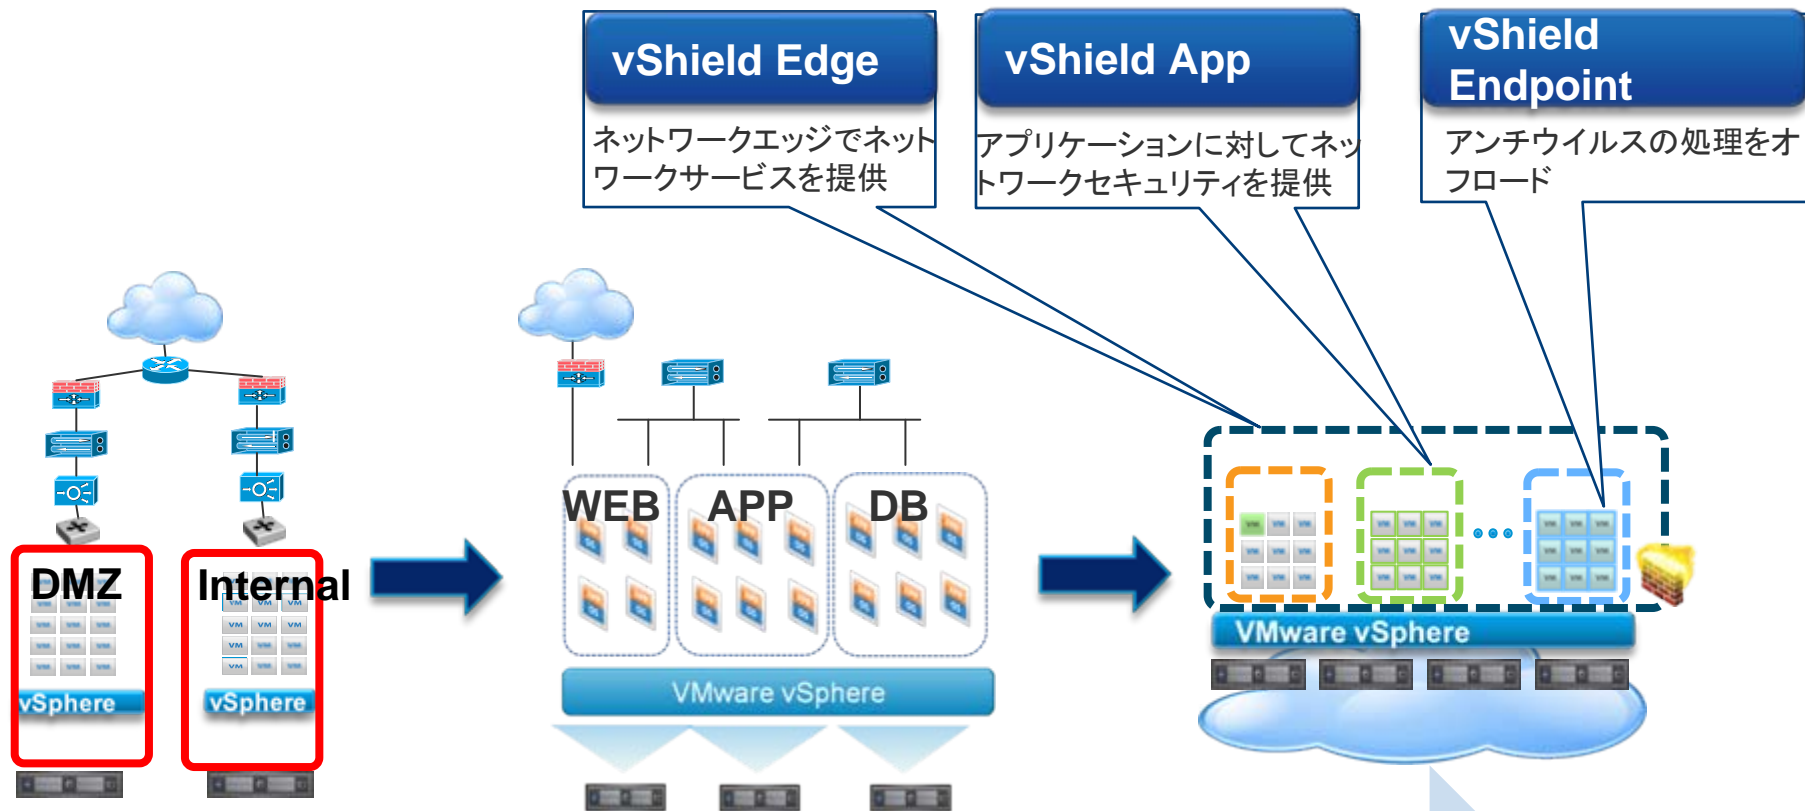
vShield Edge

ネットワークエッジでネットワークサービスを提供

vShield App

アプリケーションに対してネットワークセキュリティを提供

vShield Endpoint

アンチウイルスの処理をオフロード

DMZ

vSphere

Internal

vSphere

WEB

APP

DB

VMware vSphere

VMware vSphere